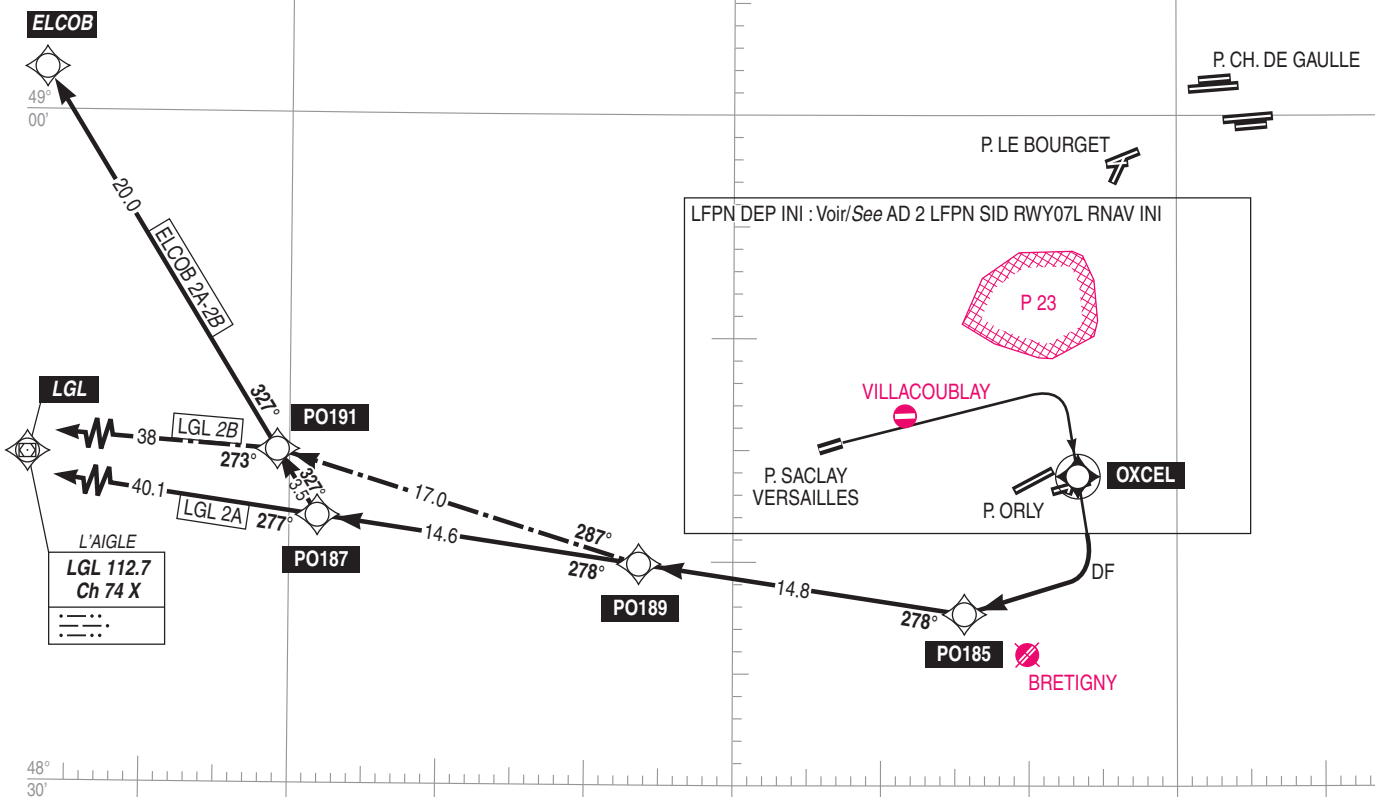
ELCOB

49°
00'

P. CH. DE GAULLE

P. LE BOURGET

LFPN DEP INI : Voir/See AD 2 LFPN SID RWY07L RNAV INI

P 23

20.0

ELCOB 2A-2B

327°

PO191

LGL

38

LGL 2B

273°

327°

3.5

40.1

LGL 2A

277°

PO187

17.0

287°

14.6

278°

PO189

VILLACOUBLAY

P. SACLAY
VERSAILLES

OXCEL

P. ORLY

DF

14.8

278°

PO185

BRETIGNY

L'AIGLE

LGL 112.7
Ch 74 X

48°
30'